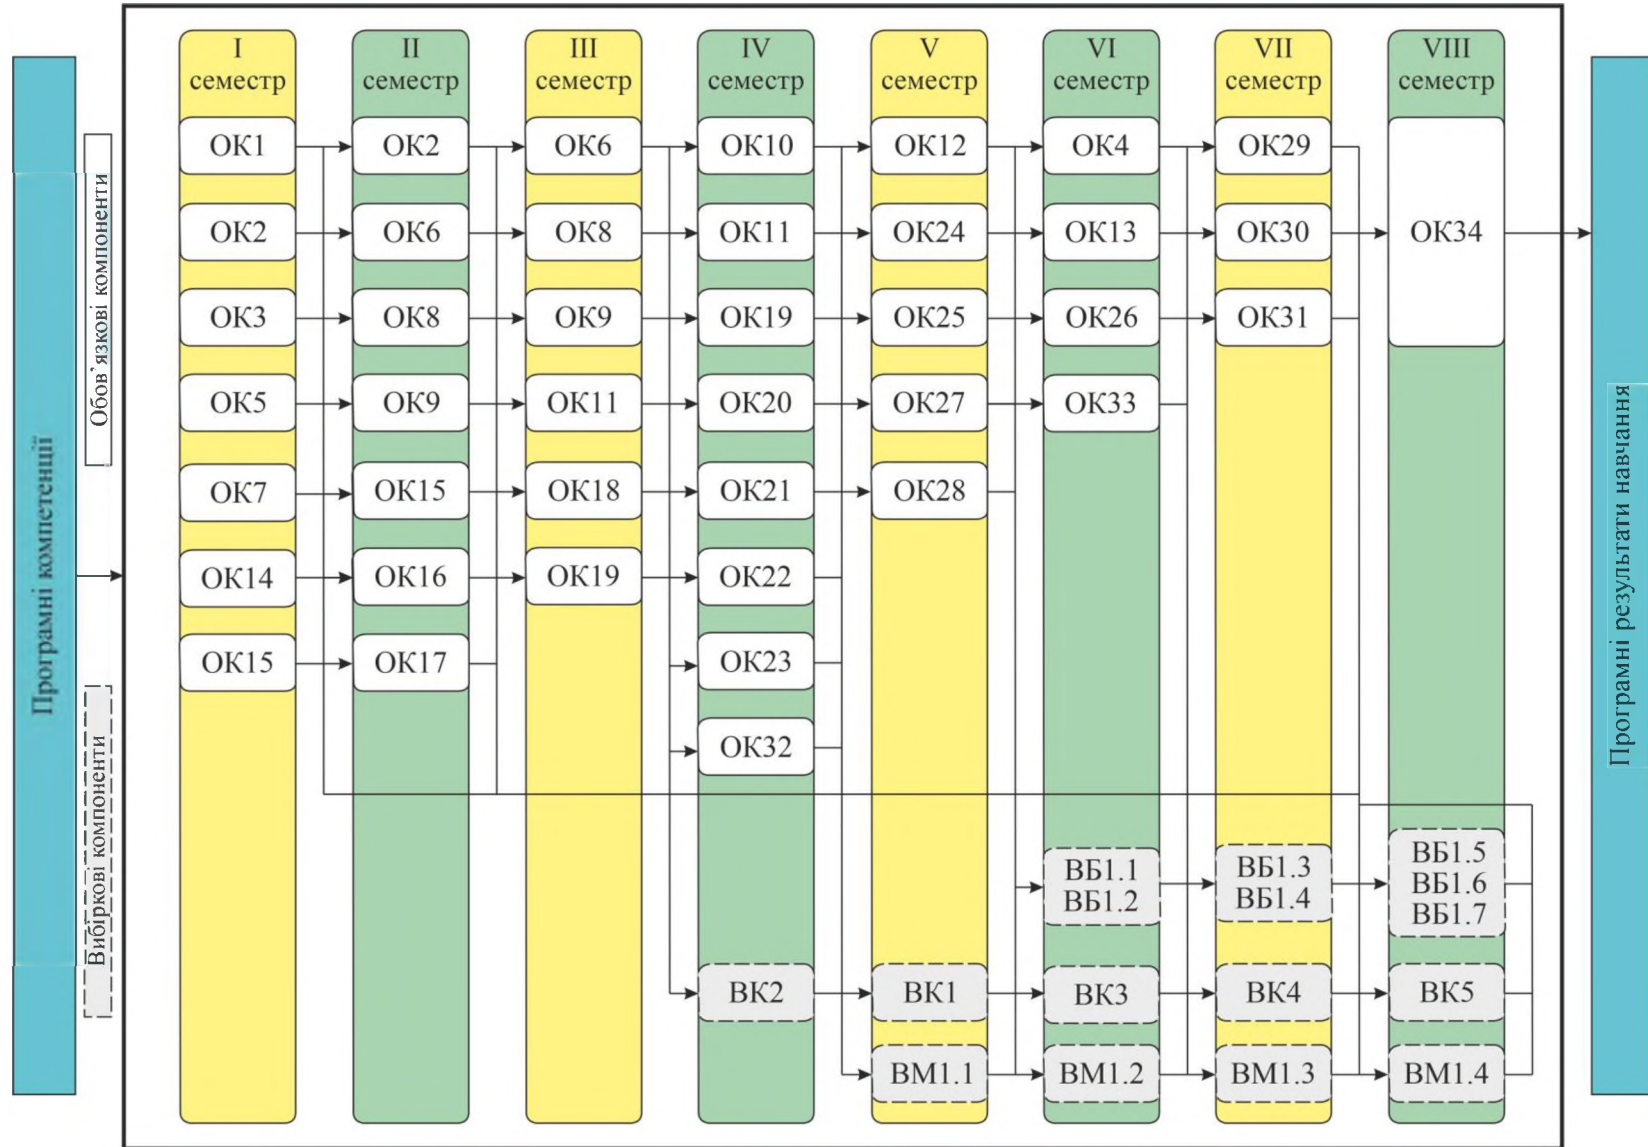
Програмні компетенції

Обов'язкові компоненти

Вибіркові компоненти

I семестр
ОК1
ОК2
ОК3
ОК5
ОК7
ОК14
ОК15

II семестр
ОК2
ОК6
ОК8
ОК9
ОК15
ОК16
ОК17

III семестр
ОК6
ОК8
ОК9
ОК11
ОК18
ОК19

IV семестр
ОК10
ОК11
ОК19
ОК20
ОК21
ОК22
ОК23
ОК32
ВК2

V семестр
ОК12
ОК24
ОК25
ОК27
ОК28
ВК1
ВМ1.1

VI семестр
ОК4
ОК13
ОК26
ОК33
ВБ1.1
ВБ1.2
ВК3
ВМ1.2

VII семестр
ОК29
ОК30
ОК31
ВБ1.3
ВБ1.4
ВК4
ВМ1.3

VIII семестр
ОК34
ВБ1.5
ВБ1.6
ВБ1.7
ВК5
ВМ1.4

Програмні результати навчання